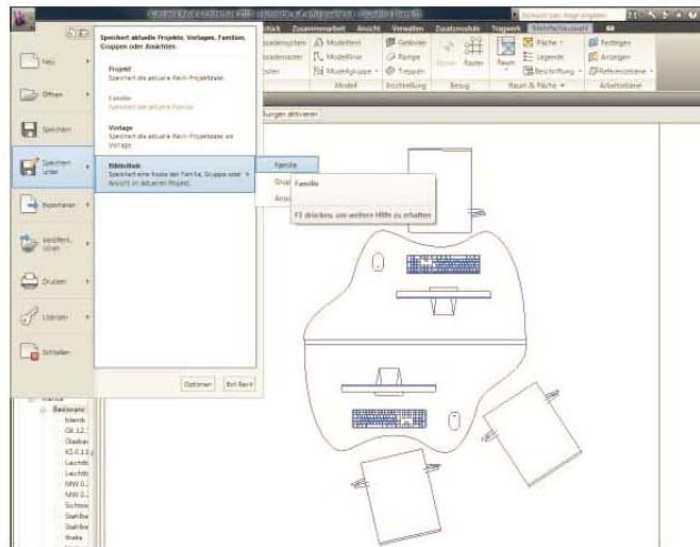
Speichert aktuelle Projekte, Vorlagen, Familien, Gruppen oder Ansichten.

Projekt
Speichert die aktuelle Revit-Projektdatei.

Familie
Speichert die aktuelle Familie.

Vorlage
Speichert die aktuelle Revit-Projektdatei als Vorlage.

Bibliothek
Speichert eine Kopie der Familie, Gruppe oder Ansicht im aktuellen Projekt.

Neu
Öffnen
Speichern
Speichern unter
Exportieren
Veröffentlichen
Drucken
Lizenzen
Schließen

Optionen
Exit Revit

Familie
Gru
Ansi

Familie
F1 drücken, um weitere Hilfe zu erhalten

Stück
Zusammenarbeit
Ansicht
Verwalten
Zusatzmodule
Tragwerk
Stichwort oder Frage eingeben
Modelltext
Modelllinie
Modellgruppe
Modell
Geländer
Rampe
Treppen
Erschließung
Ebene
Raster
Bezug
Raum
Fläche
Legende
Beschriftung
Raum & Fläche
Festlegen
Anzeigen
Referenzebene
Arbeitsebene
ungen aktivieren

Basisansi
blende
GK 12,5
Glasko
KS 0,11
Leucht
Leucht
MW 0,2
MW 0,2
Sichtsw
Stahlbe
Stahlbe
Wand